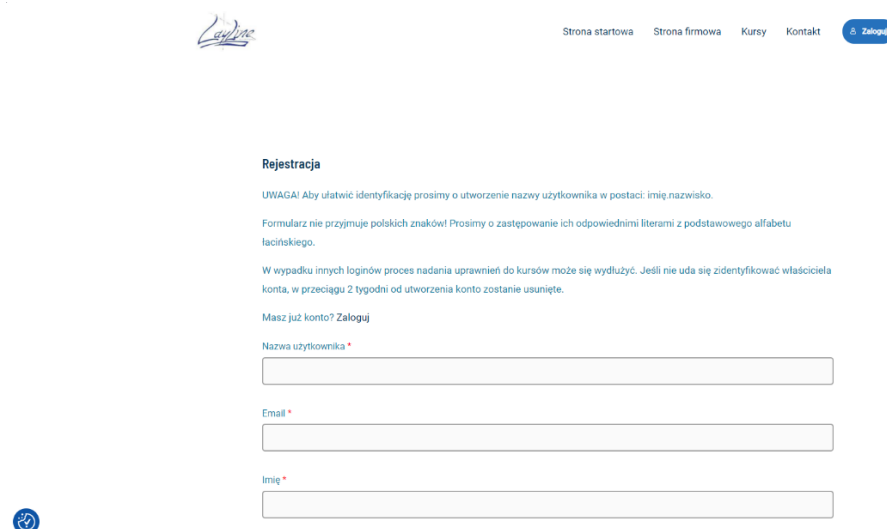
LayLine

Strona startowa Strona firmowa Kursy Kontakt Zaloguj

Rejestracja

UWAGA! Aby ułatwić identyfikację prosimy o utworzenie nazwy użytkownika w postaci: imię.nazwisko.

Formularz nie przyjmuje polskich znaków! Prosimy o zastępowanie ich odpowiednimi literami z podstawowego alfabetu łacińskiego.

W wypadku innych loginów proces nadania uprawnień do kursów może się wydłużyć. Jeśli nie uda się zidentyfikować właściciela konta, w przeciągu 2 tygodni od utworzenia konto zostanie usunięte.

Masz już konto? Zaloguj

Nazwa użytkownika *

Email *

Imię *